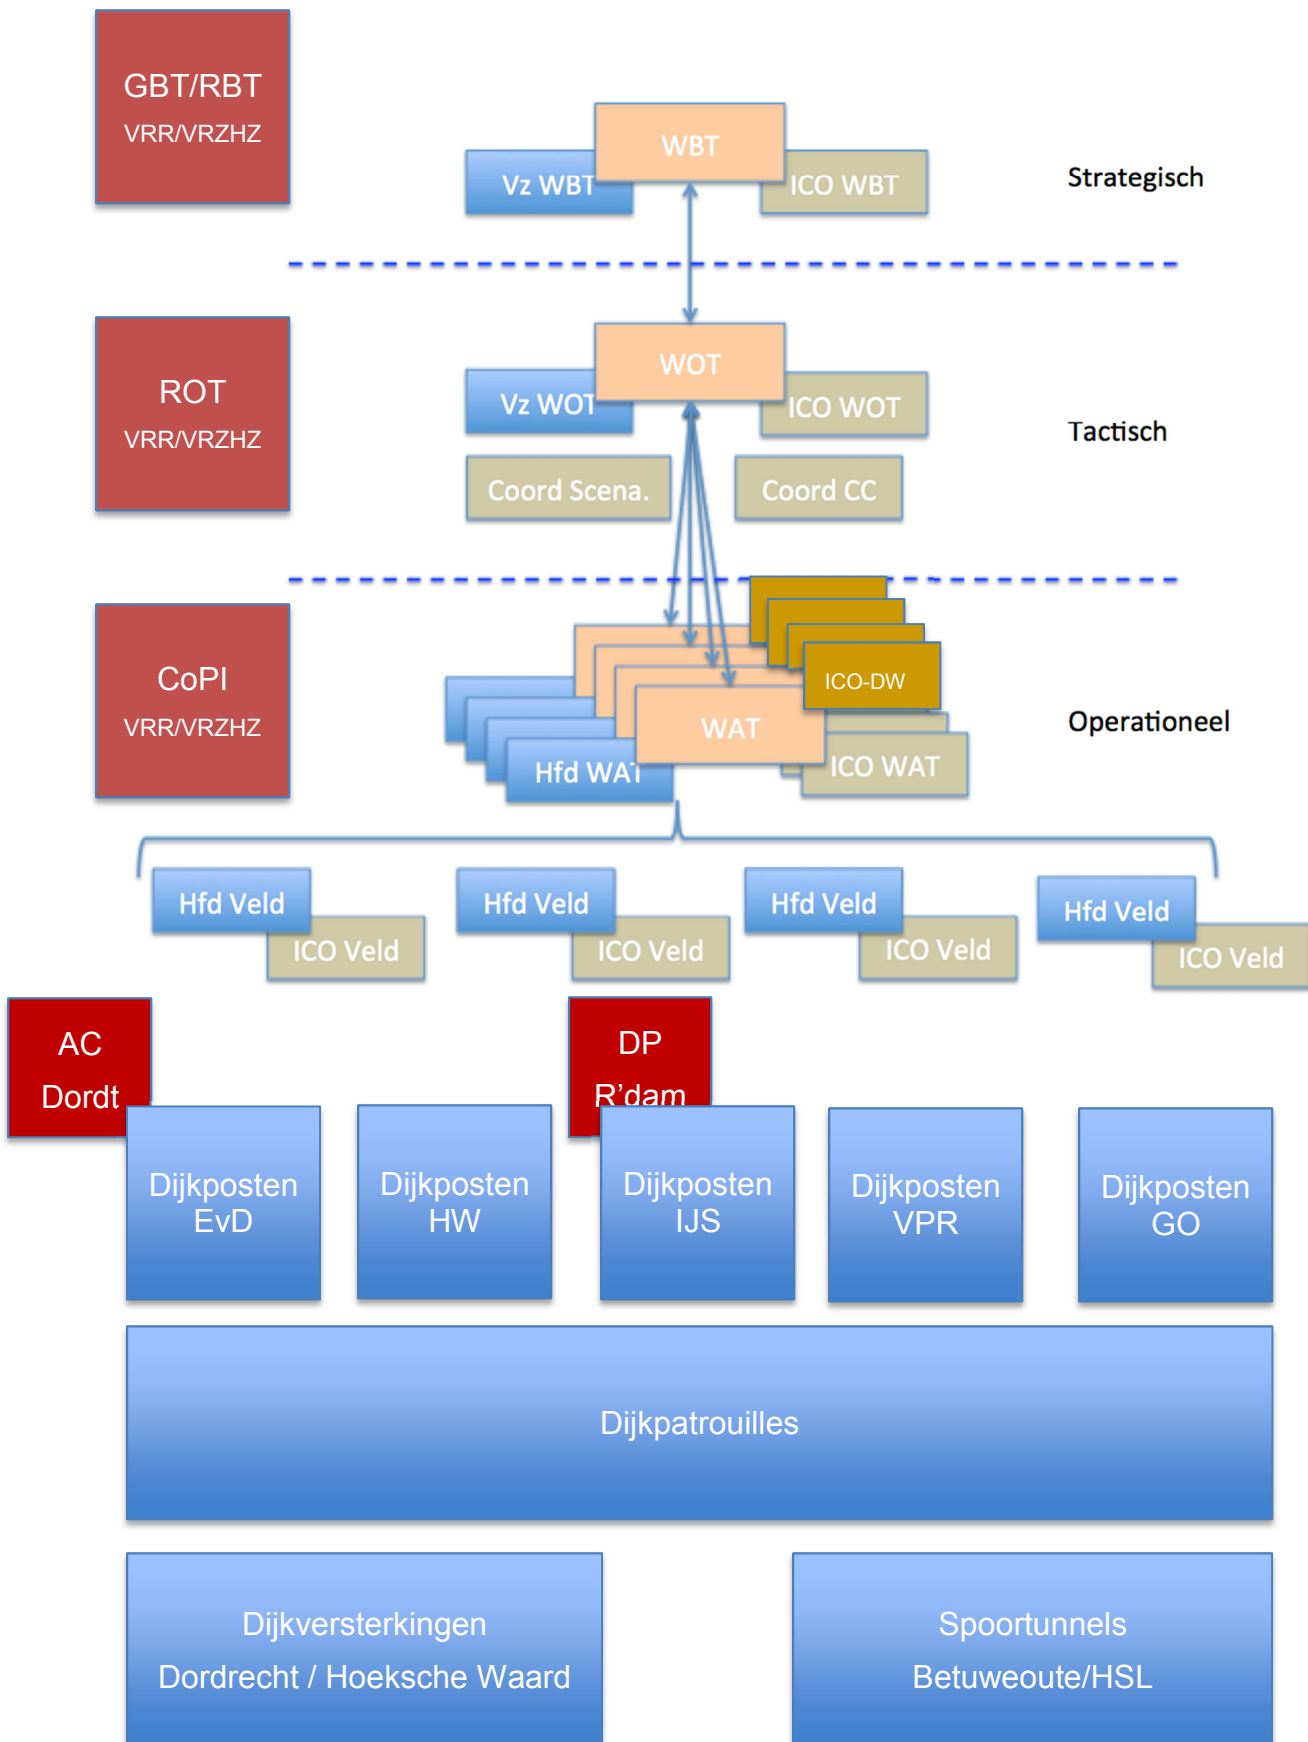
GBT/RBT
VRR/VRZHZ

WBT
Vz WBT
ICO WBT

Strategisch

ROT
VRR/VRZHZ

WOT
Vz WOT
ICO WOT
Coord Scena.
Coord CC

Tactisch

CoPI
VRR/VRZHZ

ICO-DW
WAT
Hfd WAT
ICO WAT

Operationeel

Hfd Veld
ICO Veld
Hfd Veld
ICO Veld
Hfd Veld
ICO Veld
Hfd Veld
ICO Veld

AC
Dordt

DP
R'dam

Dijkposten
EvD

Dijkposten
HW

Dijkposten
IJS

Dijkposten
VPR

Dijkposten
GO

Dijkpatrouilles

Dijkversterkingen
Dordrecht / Hoeksche Waard

Spoortunnels
Betuweoute/HSL